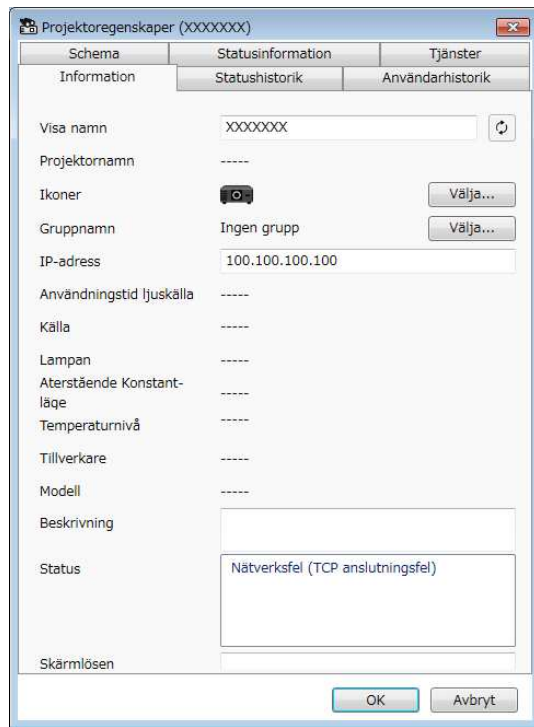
Projektoregenskaper (XXXXXXX)

Schema | Statusinformation | Tjänster
Information | Statushistorik | Användarhistorik

Visa namn XXXXXXX

Projektornamn -----

Ikoner Välja...

Gruppnamn Ingen grupp Välja...

IP-adress 100.100.100.100

Användningstid ljuskälla -----

Källa -----

Lampan -----

Aterstående Konstantläge -----

Temperaturnivå -----

Tillverkare -----

Modell -----

Beskrivning

Status Nätverksfel (TCP anslutningsfel)

Skärmlösen

OK Avbryt